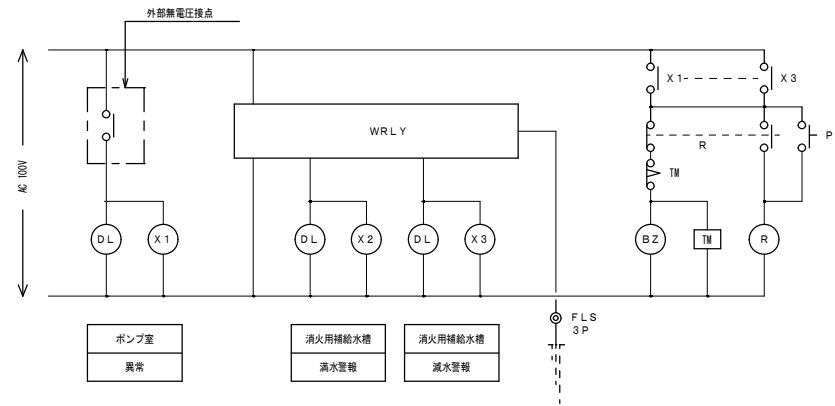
外部無電圧接点

AC 100V

WRLY

X 1

X 3

R

P

TM

D L

X 1

D L

X 2

D L

X 3

B Z

TM

R

F L S
3 P

| ポンプ室 |
|---|
| 異常 |

| 消火用補給水槽 |
|---|
| 満水警報 |

| 消火用補給水槽 |
|---|
| 減水警報 |